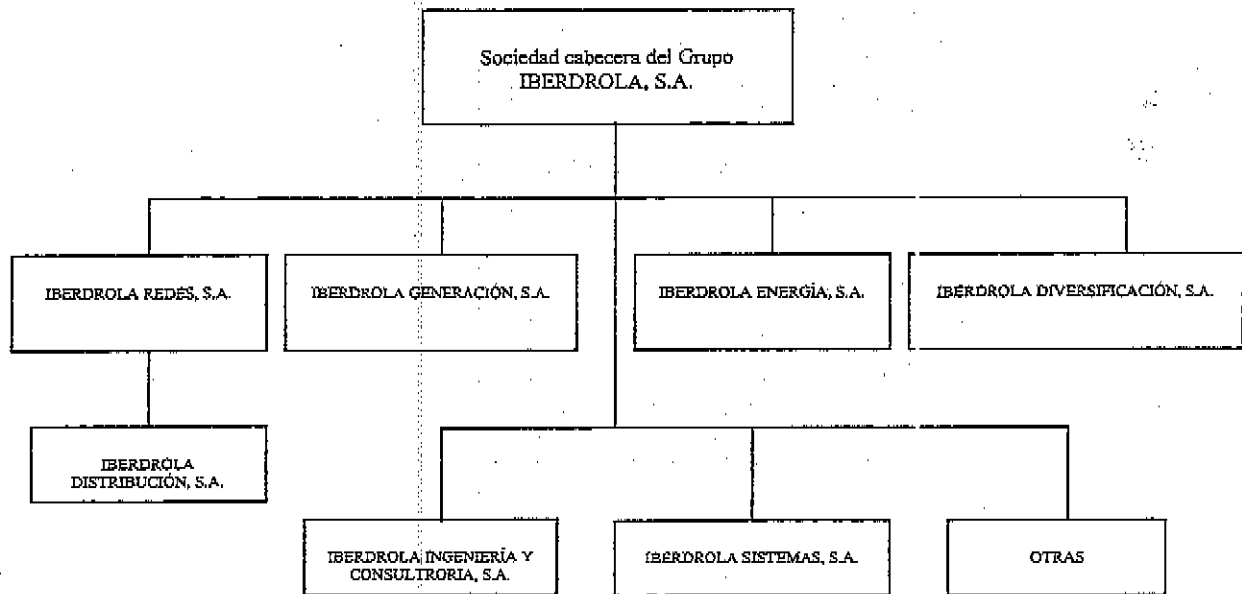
Sociedad cabecera del Grupo
IBERDROLA, S.A.

IBERDROLA REDES, S.A.

IBERDROLA GENERACIÓN, S.A.

IBERDROLA ENERGÍA, S.A.

IBERDROLA DIVERSIFICACIÓN, S.A.

IBERDROLA DISTRIBUCIÓN, S.A.

IBERDROLA INGENIERÍA Y CONSULTRORIA, S.A.

IBERDROLA SISTEMAS, S.A.

OTRAS